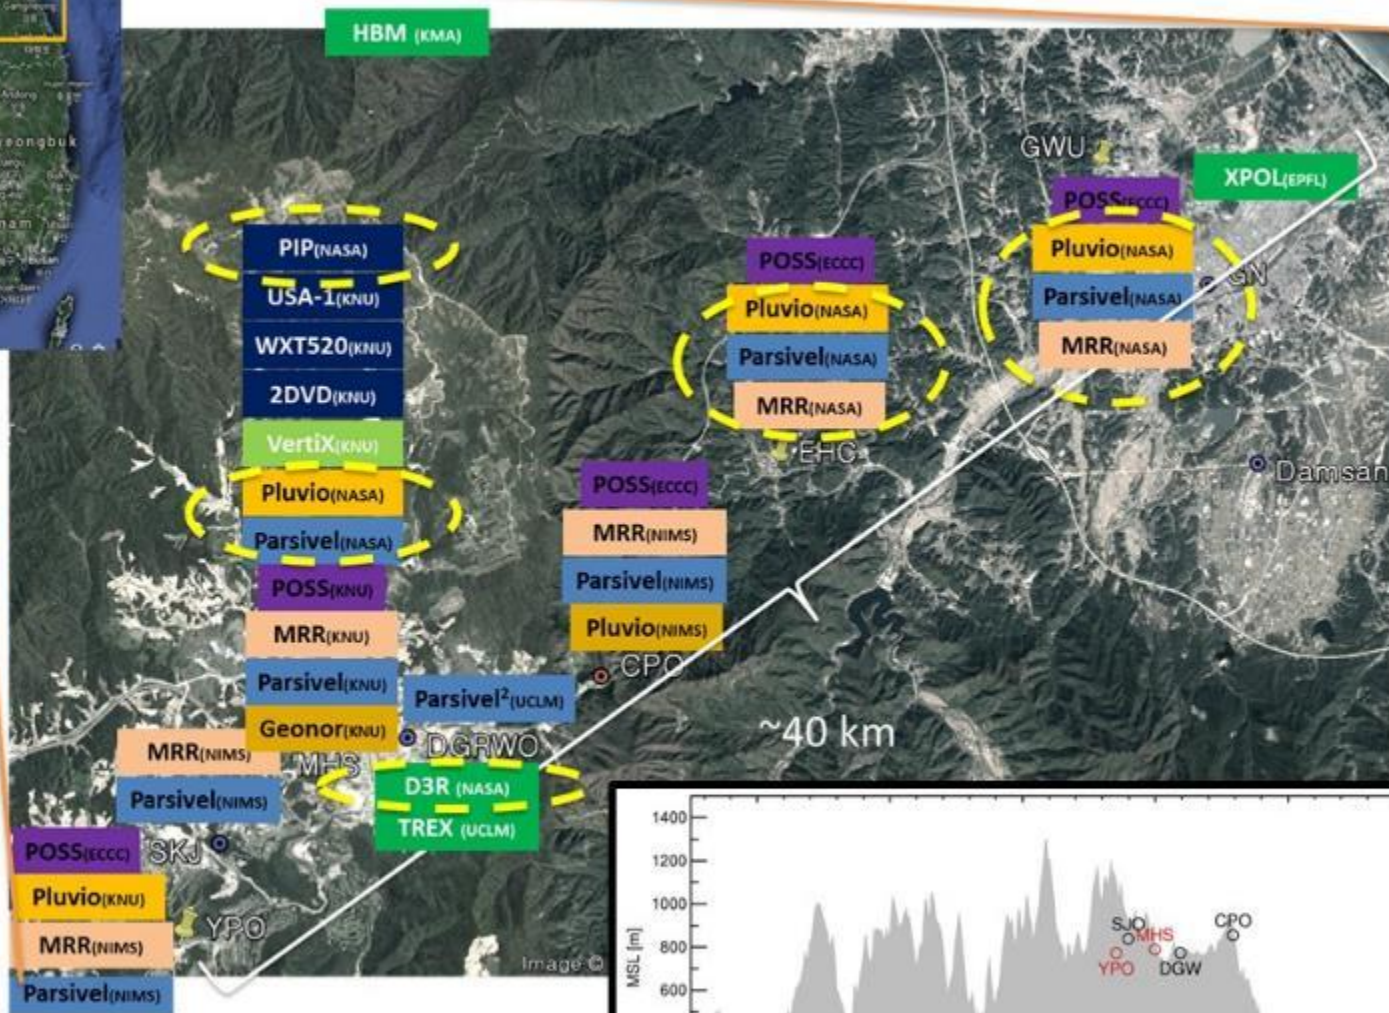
HBM (KMA)

eongbuk

GWU

XPOL(EPFL)

PIP(NASA)
USA-1(KNU)
WXT520(KNU)
2DVD(KNU)
VertiX(KNU)
Pluvio(NASA)
Parsivel(NASA)
POSS(KNU)
MRR(KNU)
Parsivel(KNU)
Geonor(KNU)

POSS(ECCC)
Pluvio(NASA)
Parsivel(NASA)
MRR(NASA)

POSS(ECCC)
Pluvio(NASA)
Parsivel(NASA)
MRR(NASA)

GN

EHC

Damsan

POSS(ECCC)
MRR(NIMS)
Parsivel(NIMS)
Pluvio(NIMS)

CPO

Parsivel²(UCLM)

DGRWO

~40 km

MRR(NIMS)
Parsivel(NIMS)

MHS

D3R (NASA)
TREX (UCLM)

POSS(ECCC)
Pluvio(KNU)
MRR(NIMS)
Parsivel(NIMS)

SKJ

YPO

Image ©

1400
1200
1000
800
600
MSL [m]

SJO
MHS
CPO
YPO
DGW